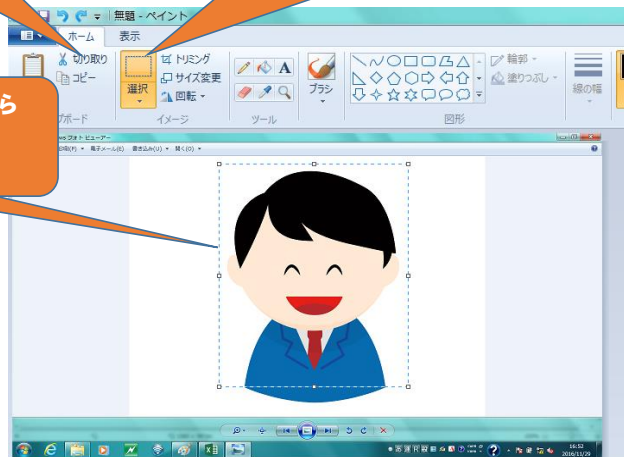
無題 - ペイント

ホーム
表示

切り取り
コピー
ボード

選択
トリミング
サイズ変更
回転
イメージ

ツール

ブラシ

輪郭
塗りつぶし
図形

線の幅

ら

ws フォト ビューアー
印刷(P)
電子メール(E)
書き込み(U)
開く(O)

16:52
2016/11/29